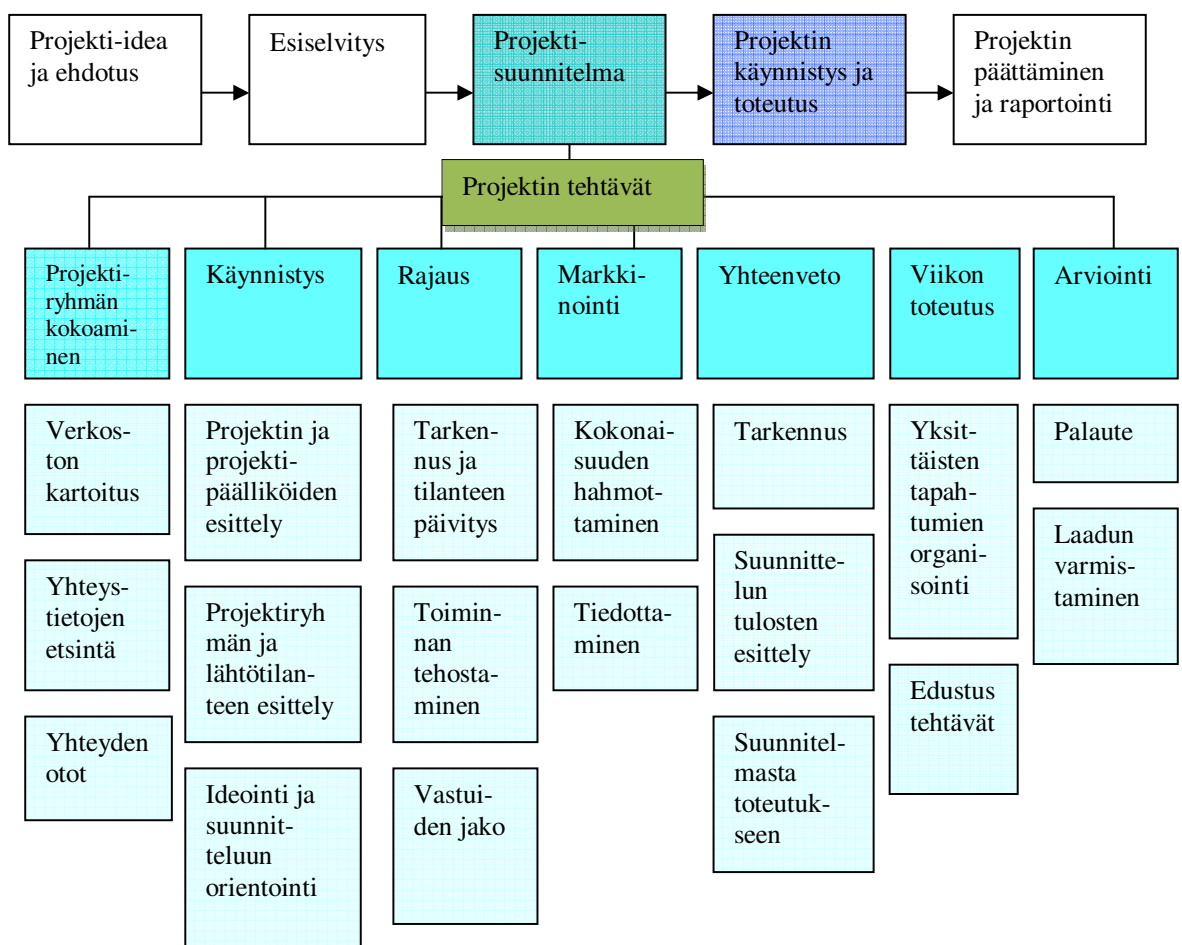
Projekti-idea ja ehdotus

Esiselvitys

Projektisuunnitelma

Projektin käynnistys ja toteutus

Projektin päättäminen ja raportointi

Projektin tehtävät

Projektiryhmän kokoaminen

Verkoston kartoitus

Yhteystietojen etsintä

Yhteyden otot

Käynnistys

Projektin ja projektipäälliköiden esittely

Projektiryhmän ja lähtötilanteen esittely

Ideointi ja suunnitteluun orientointi

Rajaus

Tarkennus ja tilanteen päivitys

Toiminnan tehostaminen

Vastuiden jako

Markkinointi

Kokonaisuuden hahmottaminen

Tiedottaminen

Yhteenveto

Tarkennus

Suunnittelun tulosten esittely

Suunnitelmasta toteutukseen

Viikon toteutus

Yksittäisten tapahtumien organisointi

Edustus tehtävät

Arviointi

Palaute

Laadun varmistaminen